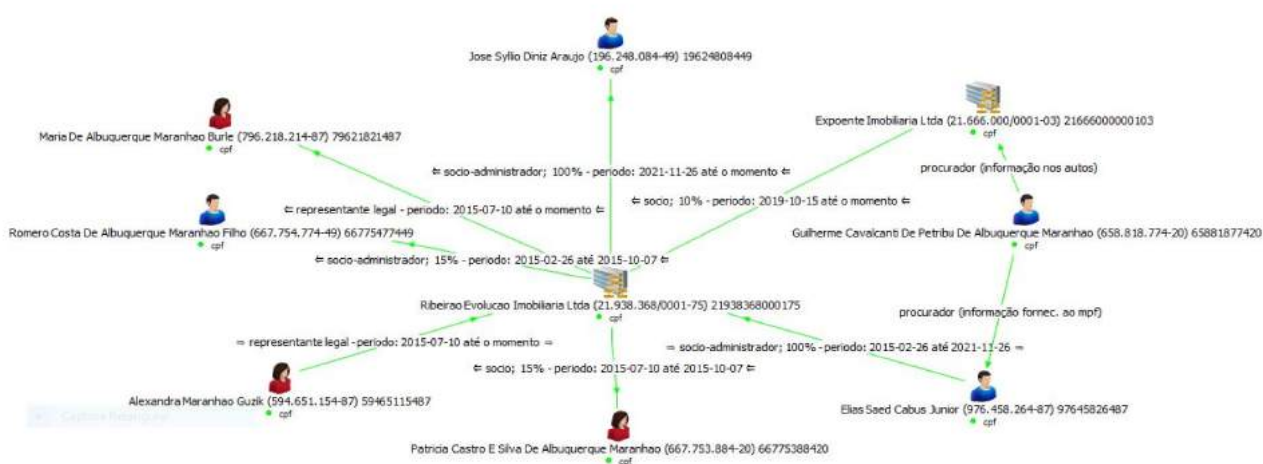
Jose Syllio Diniz Araujo (196.248.084-49) 19624808449
cpf

Maria De Albuquerque Maranhao Burle (796.218.214-87) 79621821487
cpf

Expoente Imobiliaria Ltda (21.666.000/0001-03) 21666000000103
cpf

⇐ socio-administrador; 100% - periodo: 2021-11-26 até o momento ⇐

procurador (informação nos autos)

⇐ representante legal - periodo: 2015-07-10 até o momento ⇐

⇐ socio; 10% - periodo: 2019-10-15 até o momento ⇐

Romero Costa De Albuquerque Maranhao Filho (667.754.774-49) 66775477449
cpf

Guilherme Cavalcanti De Petribu De Albuquerque Maranhao (658.818.774-20) 65881877420
cpf

⇐ socio-administrador; 15% - periodo: 2015-02-26 até 2015-10-07 ⇐

Ribeirao Evolucao Imobiliaria Ltda (21.938.368/0001-75) 21938368000175
cpf

procurador (informação fornec. ao mpf)

⇒ representante legal - periodo: 2015-07-10 até o momento ⇒

⇒ socio-administrador; 100% - periodo: 2015-02-26 até 2021-11-26 ⇒

⇐ socio; 15% - periodo: 2015-07-10 até 2015-10-07 ⇐

Alexandra Maranhao Guzik (594.651.154-87) 59465115487
cpf

Elias Saed Cabus Junior (976.458.264-87) 97645826487
cpf

Patricia Castro E Silva De Albuquerque Maranhao (667.753.884-20) 66775388420
cpf